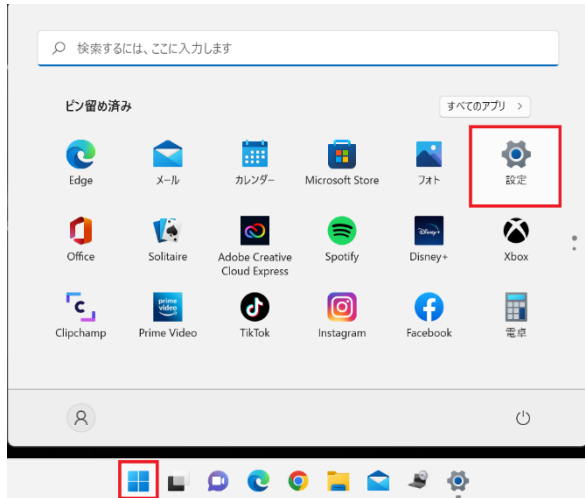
検索するには、ここに入力します

ピン留め済み

すべてのアプリ >

Edge
メール
カレンダー
Microsoft Store
フォト
設定

Office
Solitaire
Adobe Creative Cloud Express
Spotify
Disney+
Xbox

Clipchamp
Prime Video
TikTok
Instagram
Facebook
電卓